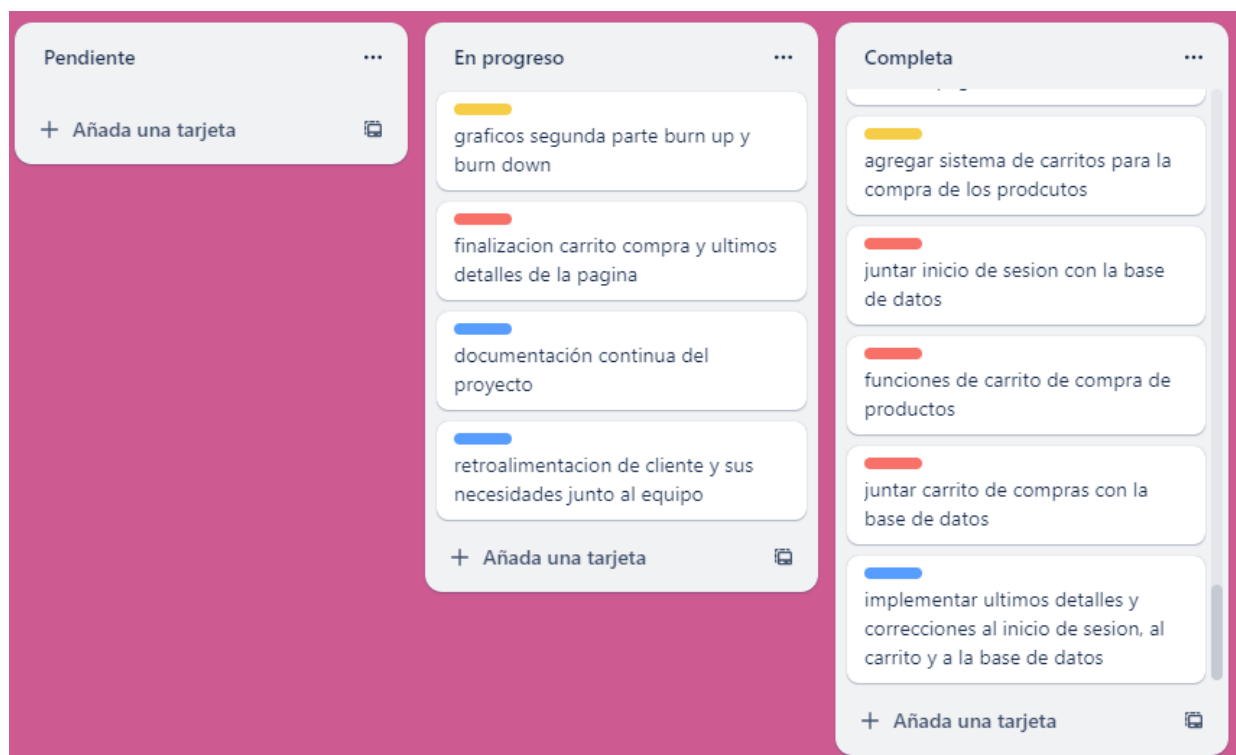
Pendiente ...

+ Añada una tarjeta

En progreso ...

graficos segunda parte burn up y burn down

finalizacion carrito compra y ultimos detalles de la pagina

documentación continua del proyecto

retroalimentacion de cliente y sus necesidades junto al equipo

+ Añada una tarjeta

Completa ...

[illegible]

agregar sistema de carritos para la compra de los prodcutos

juntar inicio de sesion con la base de datos

funciones de carrito de compra de productos

juntar carrito de compras con la base de datos

implementar ultimos detalles y correcciones al inicio de sesion, al carrito y a la base de datos

+ Añada una tarjeta